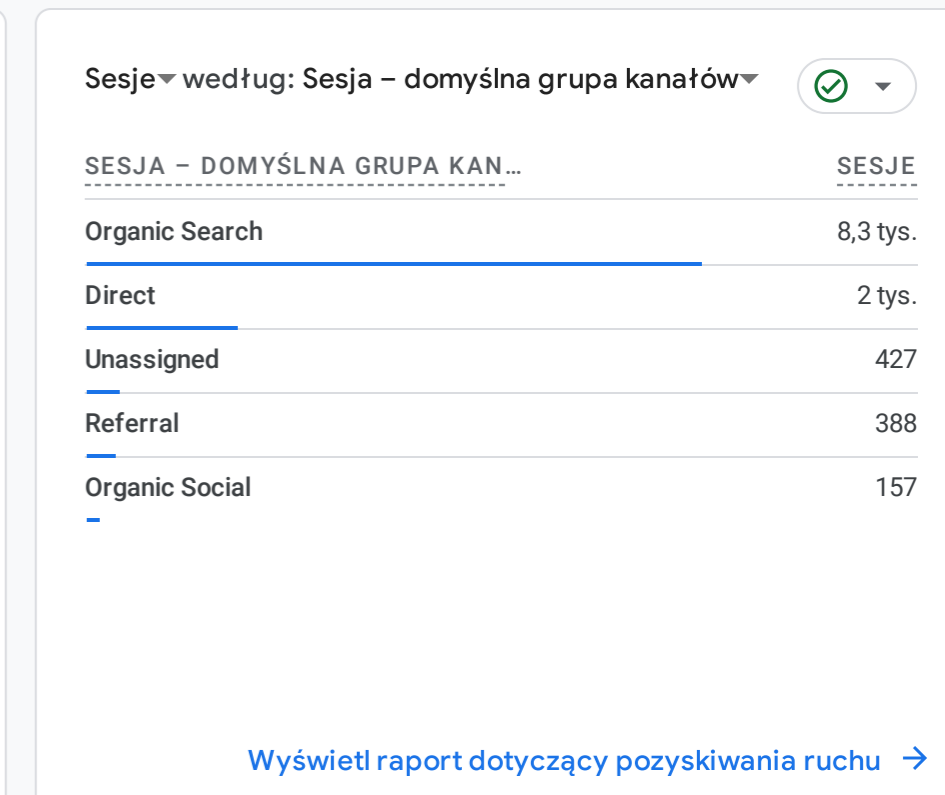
Sesje według: Sesja – domyślna grupa kanałów

| SESJA – DOMYŚLNA GRUPA KAN… | SESJE |
|---|---|
| Organic Search | 8,3 tys. |
| Direct | 2 tys. |
| Unassigned | 427 |
| Referral | 388 |
| Organic Social | 157 |

Wyświetl raport dotyczący pozyskiwania ruchu →